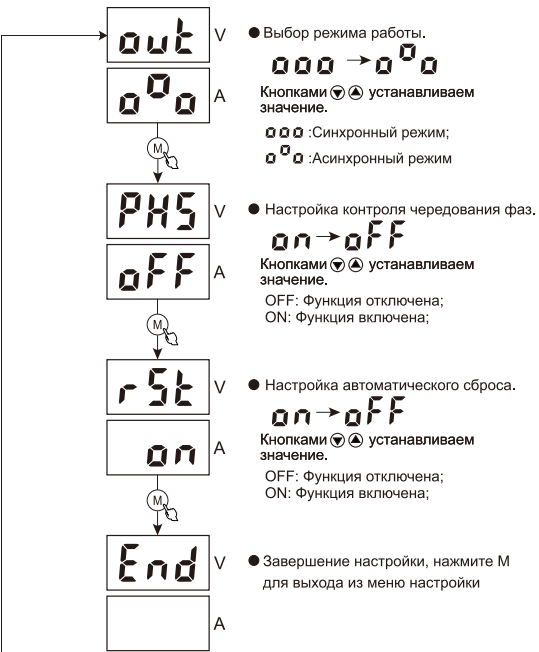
out V
o°o A
M

● Выбор режима работы.
ooo → o°o
Кнопками ▼ ▲ устанавливаем значение.
ooo :Синхронный режим;
o°o :Асинхронный режим

PHS V
oFF A
M

● Настройка контроля чередования фаз.
on → oFF
Кнопками ▼ ▲ устанавливаем значение.
OFF: Функция отключена;
ON: Функция включена;

rSt V
on A
M

● Настройка автоматического сброса.
on → oFF
Кнопками ▼ ▲ устанавливаем значение.
OFF: Функция отключена;
ON: Функция включена;

End V
A

● Завершение настройки, нажмите M для выхода из меню настройки